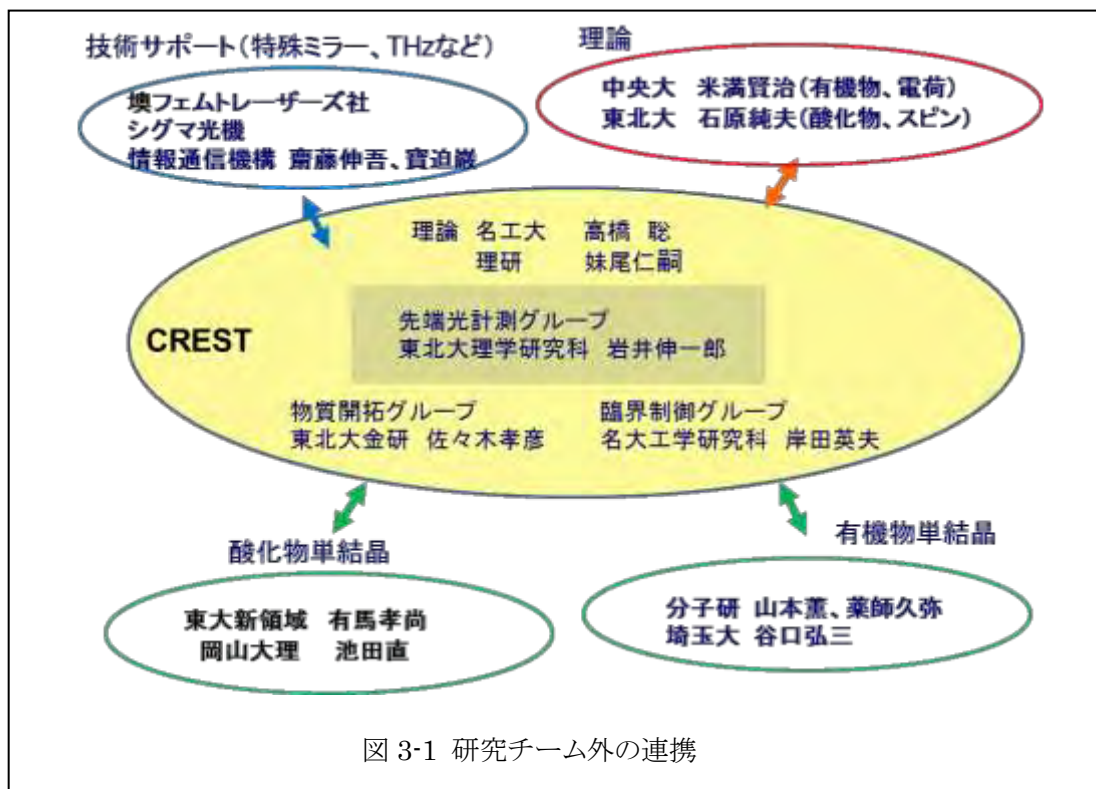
技術サポート（特殊ミラー、THzなど）

墺フェムトレーザーズ社
シグマ光機
情報通信機構 齋藤伸吾、寶迫巌

理論

中央大 米満賢治（有機物、電荷）
東北大 石原純夫（酸化物、スピン）

理論 名工大 高橋 聡
理研 妹尾仁嗣

CREST

先端光計測グループ
東北大理学研究科 岩井伸一郎

物質開拓グループ
東北大金研 佐々木孝彦

臨界制御グループ
名大工学研究科 岸田英夫

酸化物単結晶

東大新領域 有馬孝尚
岡山大理 池田直

有機物単結晶

分子研 山本薫、薬師久弥
埼玉大 谷口弘三

図 3-1 研究チーム外の連携